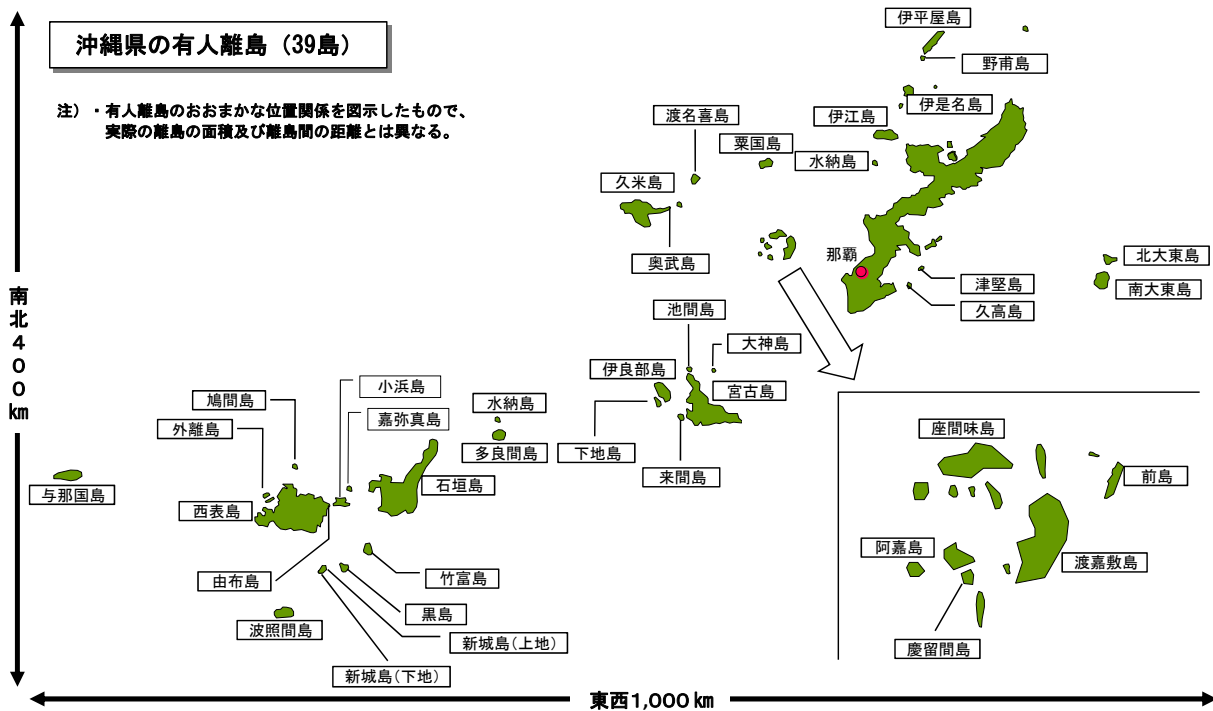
沖縄県の有人離島（39島）

注）・有人離島のおおまかな位置関係を図示したもので、実際の離島の面積及び離島間の距離とは異なる。

伊平屋島
野甫島
伊是名島
伊江島
渡名喜島
粟国島
水納島
久米島
奥武島
那覇
北大東島
南大東島
津堅島
久高島
池間島
大神島
伊良部島
宮古島
水納島
多良間島
下地島
来間島
座間味島
前島
阿嘉島
渡嘉敷島
慶留間島
小浜島
嘉弥真島
鳩間島
外離島
石垣島
与那国島
西表島
由布島
竹富島
黒島
新城島（上地）
新城島（下地）
波照間島

南北400km

東西1,000km